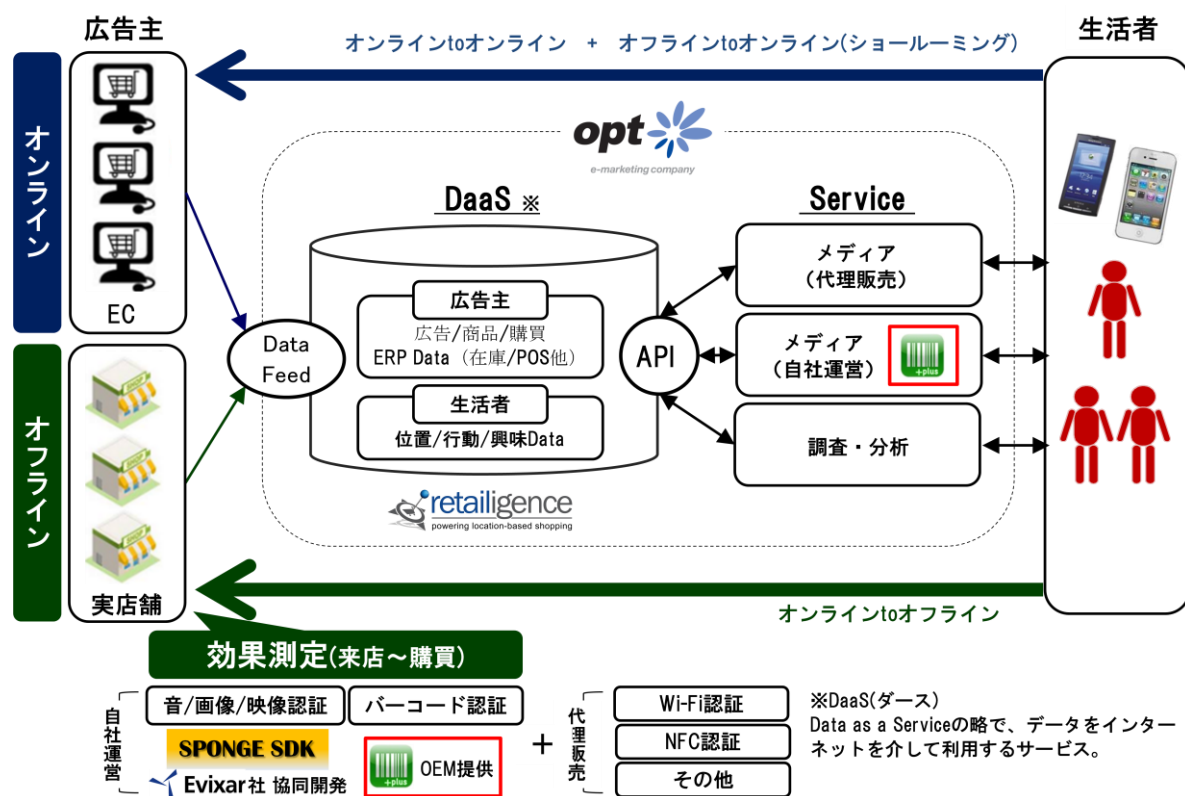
広告主

オンラインtoオンライン + オフラインtoオンライン(ショールーミング)

生活者

オンライン

EC

opt
e-marketing company

DaaS ※

Service

広告主
広告/商品/購買
ERP Data（在庫/POS他）

生活者
位置/行動/興味Data

Data Feed

API

メディア
（代理販売）

メディア
（自社運営）

+plus

調査・分析

retailigence
powering location-based shopping

オフライン

実店舗

オンラインtoオフライン

効果測定(来店～購買)

自社運営

音/画像/映像認証

バーコード認証

SPONGE SDK

Evixar社 協同開発

+plus OEM提供

+

代理販売

Wi-Fi認証

NFC認証

その他

※DaaS(ダース)
Data as a Serviceの略で、データをインターネットを介して利用するサービス。